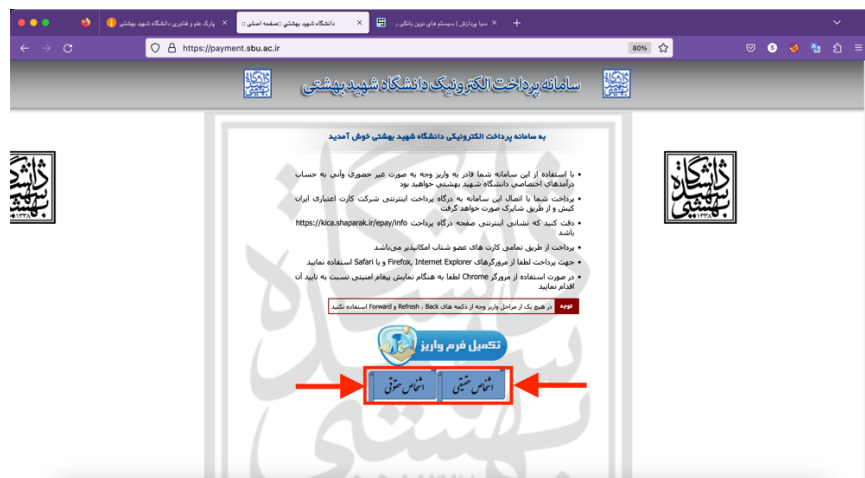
پارک علم و فناوری دانشگاه شهید بهشتی
دانشگاه شهید بهشتی :صفحه اصلی ::
سپا پرداز | سیستم های نوین بانکی
https://payment.sbu.ac.ir
80%

سامانه پرداخت الکترونیک دانشگاه شهید بهشتی

به سامانه پرداخت الکترونیکی دانشگاه شهید بهشتی خوش آمدید

• با استفاده از این سامانه شما قادر به واریز وجه به صورت غیر حضوری وآنی به حساب درآمدهای اختصاصی دانشگاه شهید بهشتی خواهید بود
• پرداخت شما با اتصال این سامانه به درگاه پرداخت اینترنتی شرکت کارت اعتباری ایران کیش و از طریق شاپرک صورت خواهد گرفت
• دقت کنید که نشانی اینترنتی صفحه درگاه پرداخت https://kica.shaparak.ir/epay/info باشد
• پرداخت از طریق تمامی کارت های عضو شتاب امکانپذیر می‌باشد
• جهت پرداخت لطفا از مرورگرهای Firefox, Internet Explorer و یا Safari استفاده نمایید
• در صورت استفاده از مرورگر Chrome لطفا به هنگام نمایش پیغام امنیتی نسبت به تایید آن اقدام نمایید

توجه در هیچ یک از مراحل واریز وجه از دکمه های Refresh ، Back و Forward استفاده نکنید

تکمیل فرم واریز

اشخاص حقیقی
اشخاص حقوقی